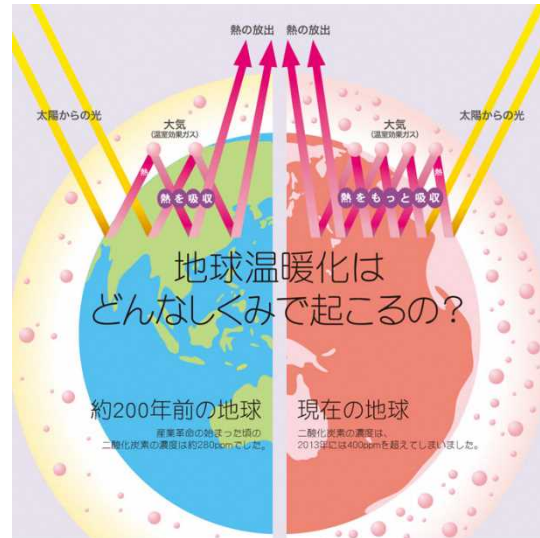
熱の放出　熱の放出

太陽からの光

大気
(温室効果ガス)

熱を吸収

大気
(温室効果ガス)

熱をもっと吸収

太陽からの光

地球温暖化は
どんなしくみで起こるの？

約200年前の地球

産業革命の始まった頃の
二酸化炭素の濃度は約280ppmでした。

現在の地球

二酸化炭素の濃度は、
2013年には400ppmを超えてしまいました。